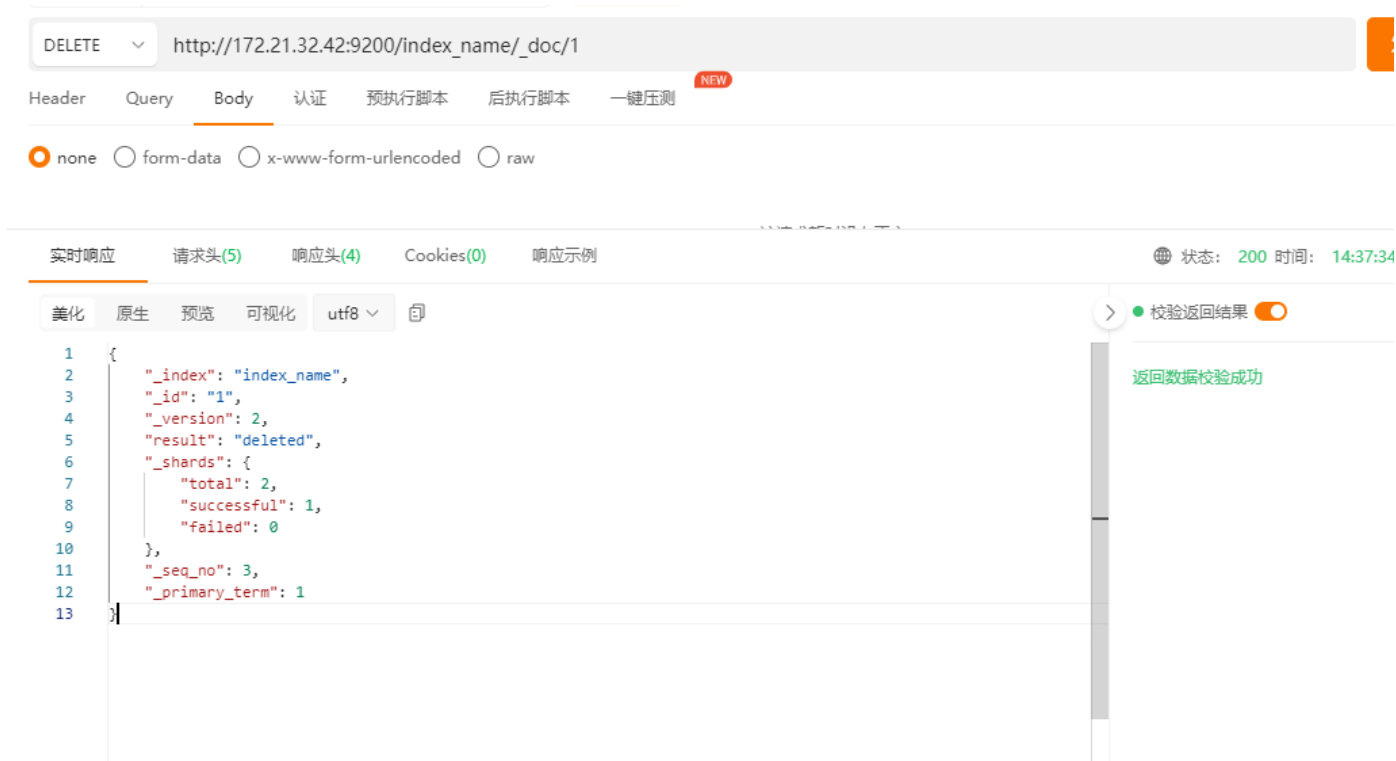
DELETE http://172.21.32.42:9200/index_name/_doc/1

Header Query Body 认证 预执行脚本 后执行脚本 一键压测 NEW

none form-data x-www-form-urlencoded raw

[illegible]

实时响应 请求头(5) 响应头(4) Cookies(0) 响应示例

状态: 200 时间: 14:37:34

美化 原生 预览 可视化 utf8

校验返回结果

返回数据校验成功

1 {
2 "_index": "index_name",
3 "_id": "1",
4 "_version": 2,
5 "result": "deleted",
6 "_shards": {
7 "total": 2,
8 "successful": 1,
9 "failed": 0
10 },
11 "_seq_no": 3,
12 "_primary_term": 1
13 }